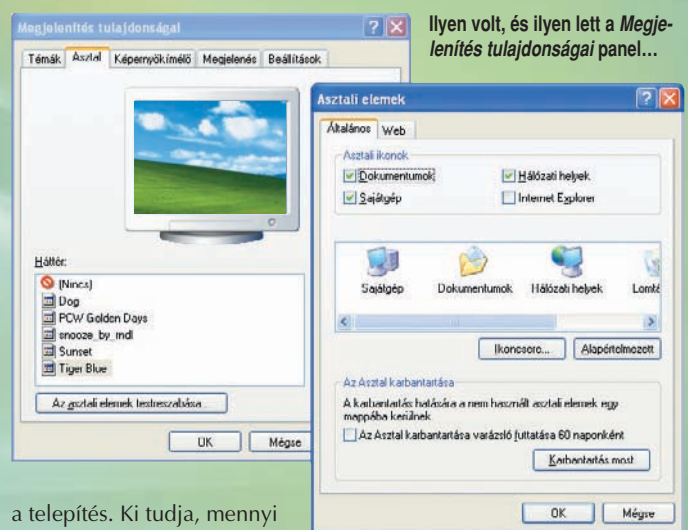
Megjelenítés tulajdonságai

Témák | Asztal | Képernyőkímélő | Megjelenés | Beállítások

Háttér:

(Nincs)
Dog
PCW Golden Days
snooze_by_mdl
Sunset
Tiger Blue

Az asztali elemek testreszabása...

OK | Mégse

Ilyen volt, és ilyen lett a *Megjelenítés tulajdonságai* panel...

Asztali elemek

Általános | Web

Asztali ikonok

Dokumentumok
Hálózati helyek
Sajátgép
Internet Explorer

Sajátgép | Dokumentumok | Hálózati helyek | Lomtá

Ikoncsere... | Alapértelmezett

Az Asztal karbantartása

A karbantartás hatására a nem használt asztali elemek egy mappába kerülnek.

Az Asztal karbantartása varázsló futtatása 60 naponként

Karbantartás most

OK | Mégse

a telepítés. Ki tudja, mennyi